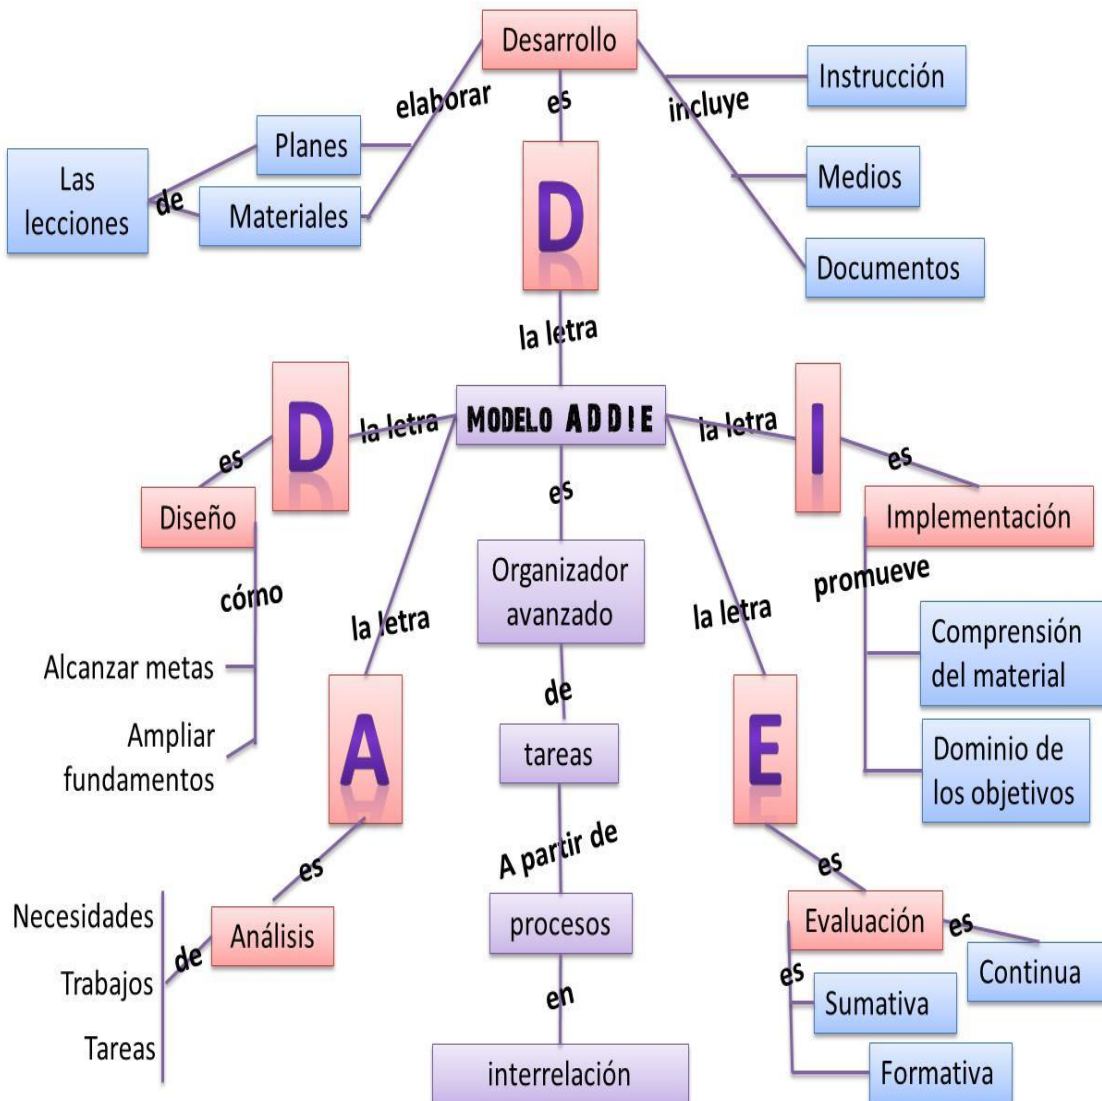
Desarrollo

elaborar

es

incluye

Instrucción

Planes

Las lecciones

de

Materiales

Medios

D

Documentos

la letra

D

la letra

MODELO ADDIE

la letra

I

es

es

es

Diseño

Implementación

cómo

Organizador avanzado

promueve

la letra

la letra

Comprensión del material

Alcanzar metas

de

Ampliar fundamentos

A

tareas

E

Dominio de los objetivos

A partir de

es

es

Necesidades

Análisis

procesos

Evaluación

es

de

Trabajos

Continua

es

Sumativa

en

Tareas

interrelación

Formativa